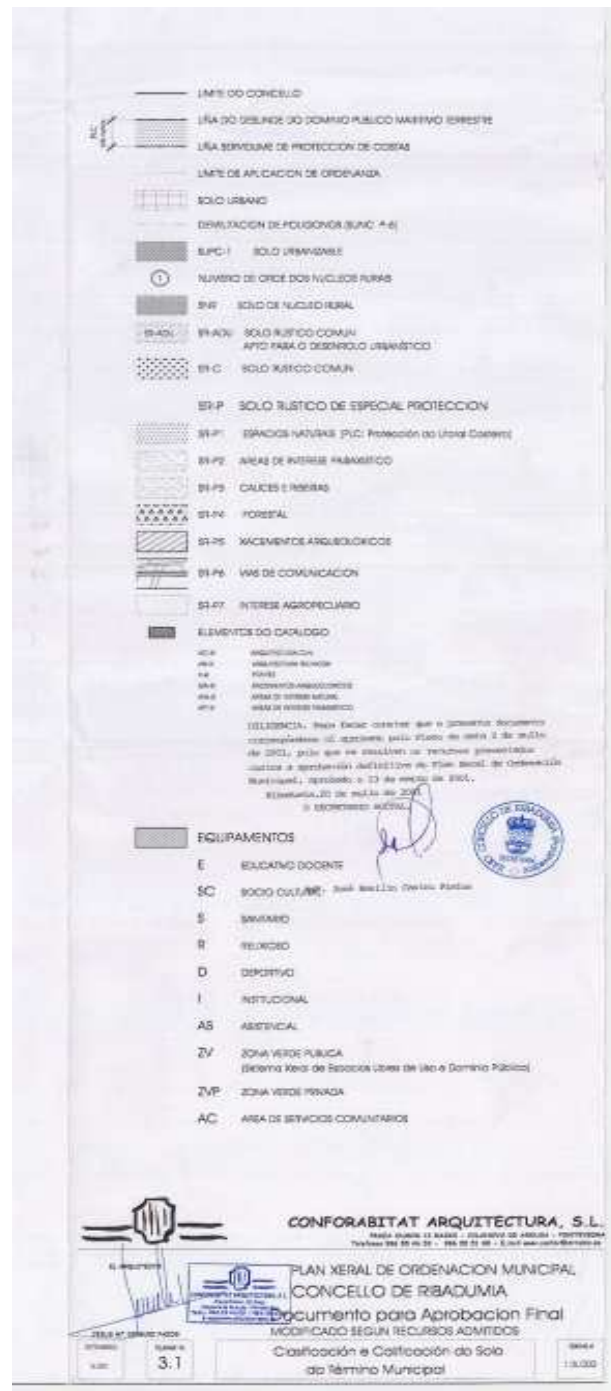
LIMITE DO CONCELLO

LIÑA DO DESLINDE DO DOMINIO PUBLICO MARITIMO TERRESTRE

LIÑA SERVIDUME DE PROTECCION DE COSTAS

LIMITE DE APLICACION DE ORDENANZA

SOLO URBANO

DEMILTACION DE POLIGONOS (SUNC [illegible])

SUPC-1 SOLO URBANIZABLE

1 NUMERO DE ORDE DOS NUCLEOS RURAIS

SNR SOLO DE NUCLEO RURAL

SR-AOU SR-AOU SOLO RUSTICO COMUN APTO PARA O DESENROLO URBANISTICO

SR-C SOLO RUSTICO COMUN

SR-P SOLO RUSTICO DE ESPECIAL PROTECCION

SR-P1 ESPACIOS NATURAIS (PLC: Protección do Litoral Costeiro)

SR-P2 AREAS DE INTERESE PAISAXISTICO

SR-P3 CAUCES E RIBEIRAS

SR-P4 FORESTAL

SR-P5 XACEMENTOS ARQUEOLOXICOS

SR-P6 VIAS DE COMUNICACION

SR-P7 INTERESE AGROPECUARIO

ELEMENTOS DO CATALOGO

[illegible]

DILIXENCIA. Para facer constar que o presente documento corresponde ao aprobado polo Pleno en sesión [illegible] de xullo de 2001, polo que se resolven os recursos presentados contra a aprobación definitiva do Plan Xeral de Ordenación Municipal, aprobado o 23 de marzo de 2001.
Ribadumia,20 de xullo de 2001
O SECRETARIO ACCTAL.

EQUIPAMENTOS

E EDUCATIVO DOCENTE

SC SOCIO CULTURAL Asdo. José Emilio Castro Pintos

S SANITARIO

R RELIXIOSO

D DEPORTIVO

I INSTITUCIONAL

AS ASISTENCIAL

ZV ZONA VERDE PUBLICA (Sistema Xeral de Espacios Libres de Uso e Dominio Público)

ZVP ZONA VERDE PRIVADA

AC AREA DE SERVICIOS COMUNITARIOS

CONFORABITAT ARQUITECTURA, S.L.
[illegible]

EL ARQUITECTO

PLAN XERAL DE ORDENACION MUNICIPAL
CONCELLO DE RIBADUMIA
Documento para Aprobacion Final
MODIFICADO SEGUN RECURSOS ADMITIDOS

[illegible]
3.1
Clasificación e Calificación do Solo do Término Municipal
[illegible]